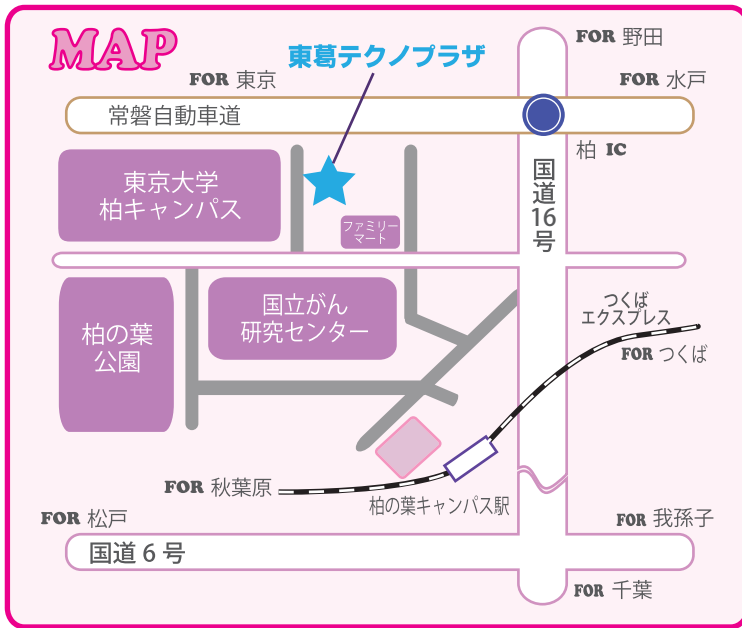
MAP

東葛テクノプラザ

FOR 野田

FOR 東京

FOR 水戸

常磐自動車道

柏 IC

東京大学
柏キャンパス

ファミリーマート

国道16号

柏の葉公園

国立がん
研究センター

つくば
エクスプレス

FOR つくば

FOR 秋葉原

柏の葉キャンパス駅

FOR 松戸

FOR 我孫子

国道６号

FOR 千葉